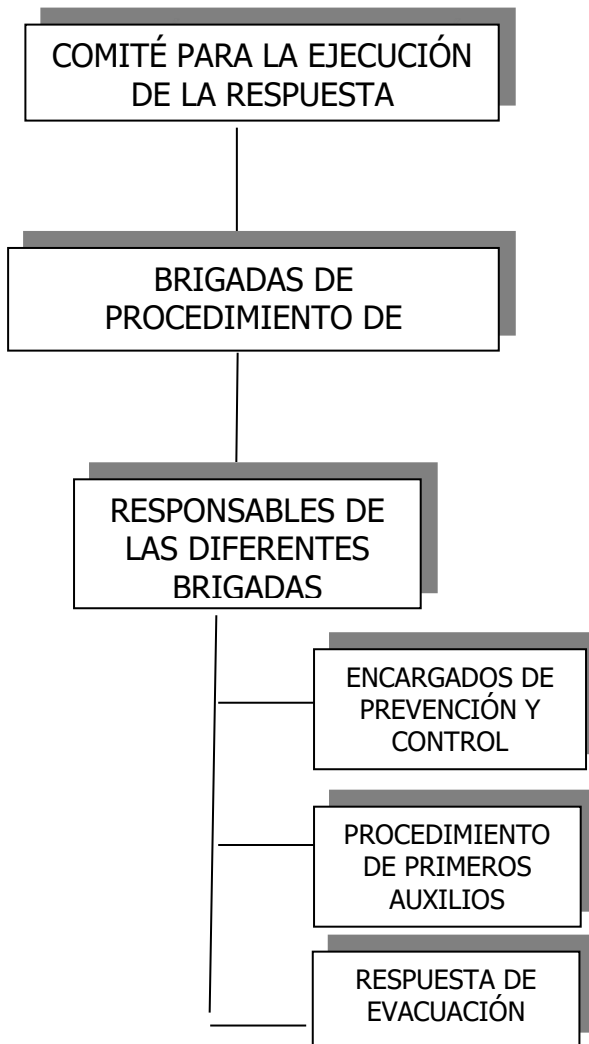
COMITÉ PARA LA EJECUCIÓN DE LA RESPUESTA

BRIGADAS DE PROCEDIMIENTO DE

RESPONSABLES DE LAS DIFERENTES BRIGADAS

ENCARGADOS DE PREVENCIÓN Y CONTROL

PROCEDIMIENTO DE PRIMEROS AUXILIOS

RESPUESTA DE EVACUACIÓN